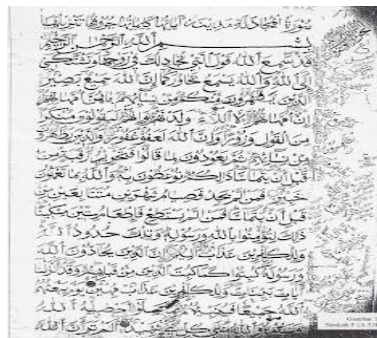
سورة المجادلة مدنية اثنتان وعشرون آية
بسم الله الرحمن الرحيم
قد سمع الله قول التي تجادلك في زوجها وتشتكي إلى الله والله يسمع تحاوركما إن الله سميع بصير
الذين يظاهرون منكم من نسائهم ما هن أمهاتهم إن أمهاتهم إلا اللائي ولدنهم وإنهم ليقولون منكرا من القول وزورا وإن الله لعفو غفور والذين يظاهرون من نسائهم ثم يعودون لما قالوا فتحرير رقبة من قبل أن يتماسا ذلكم توعظون به والله بما تعملون خبير فمن لم يجد فصيام شهرين متتابعين من قبل أن يتماسا فمن لم يستطع فإطعام ستين مسكينا ذلك لتؤمنوا بالله ورسوله وتلك حدود الله وللكافرين عذاب أليم إن الذين يحادون الله ورسوله كبتوا كما كبت الذين من قبلهم وقد أنزلنا آيات بينات وللكافرين عذاب مهين يوم يبعثهم الله جميعا فينبئهم بما عملوا أحصاه الله ونسوه والله على كل شيء شهيد ألم تر أن الله
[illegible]